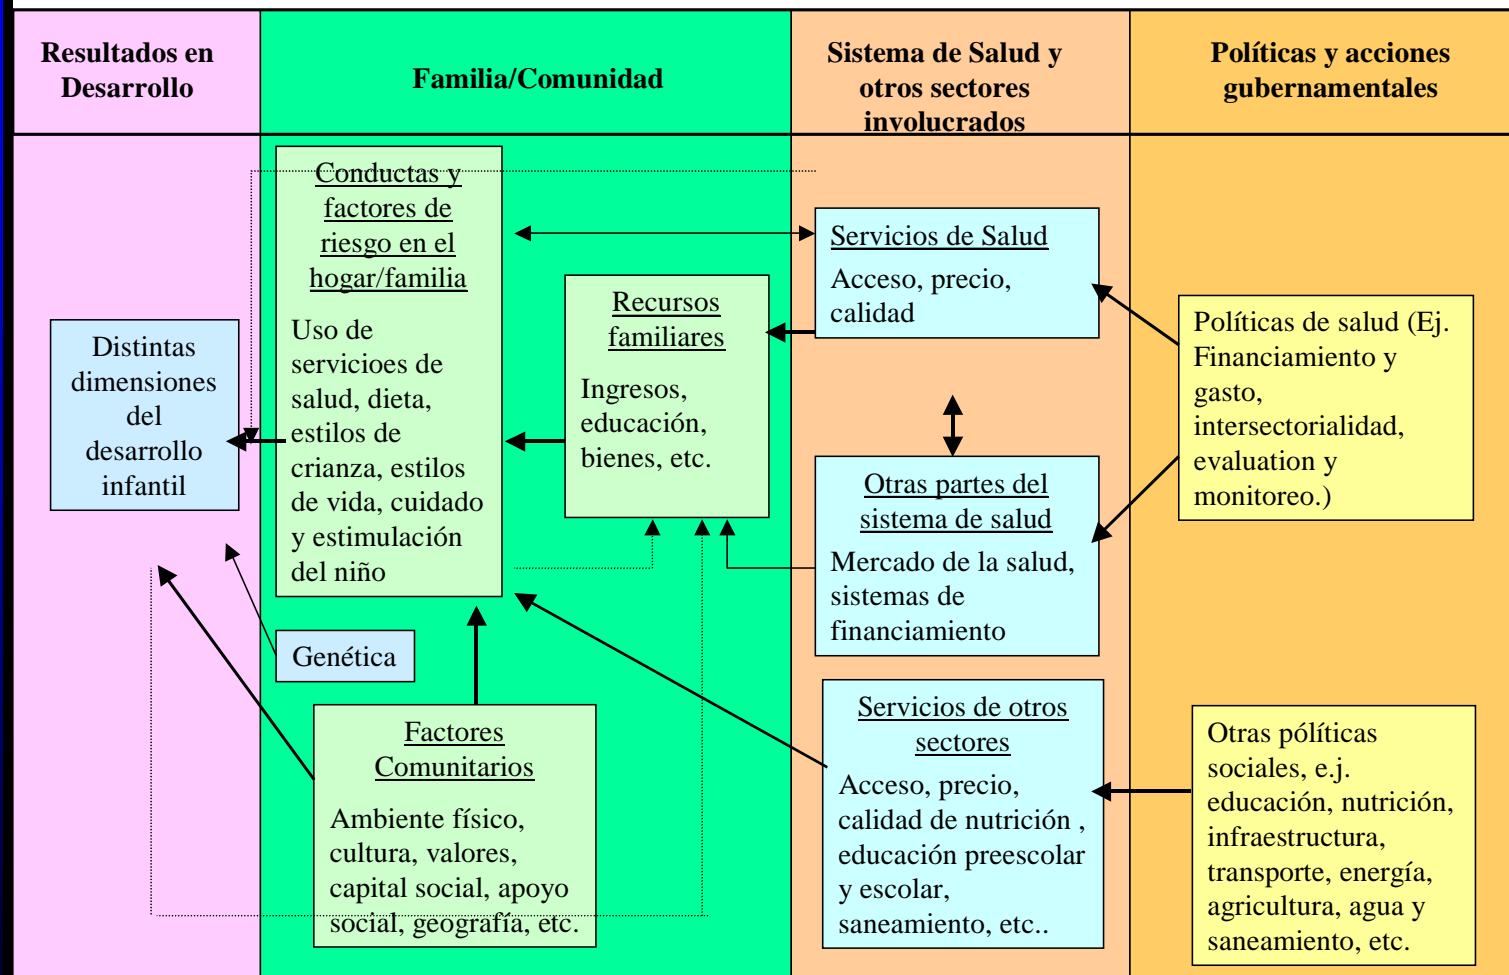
Resultados en Desarrollo

Familia/Comunidad

Sistema de Salud y otros sectores involucrados

Políticas y acciones gubernamentales

Distintas dimensiones del desarrollo infantil

Conductas y factores de riesgo en el hogar/familia

Uso de servicioes de salud, dieta, estilos de crianza, estilos de vida, cuidado y estimulación del niño

Recursos familiares

Ingresos, educación, bienes, etc.

Genética

Factores Comunitarios

Ambiente físico, cultura, valores, capital social, apoyo social, geografía, etc.

Servicios de Salud

Acceso, precio, calidad

Otras partes del sistema de salud

Mercado de la salud, sistemas de financiamiento

Servicios de otros sectores

Acceso, precio, calidad de nutrición , educación preescolar y escolar, saneamiento, etc..

Políticas de salud (Ej. Financiamiento y gasto, intersectorialidad, evaluation y monitoreo.)

Otras políticas sociales, e.j. educación, nutrición, infraestructura, transporte, energía, agricultura, agua y saneamiento, etc.